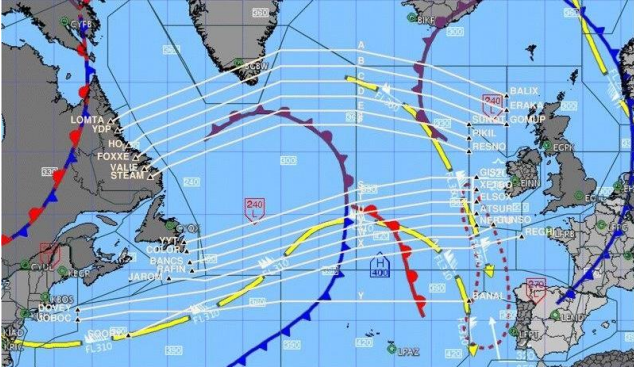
CYFB
BIKF
A
B
C
D
E
F
BALIX
ERAKA
GOMUP
SUNOT
PIKIL
RESNO
240
LOMTA
YDP
HO
FOXXE
VALIE
STEAM
330
300
240
240
L
GISZO
XETBO
ELSOX
ATSUR
NEBIN
SUNSO
REGHI
YYT
COLOR
BANCS
RAFIN
JAROM
Y
Z
H
400
DOVEY
JOBOC
SOORY
FL310
BANAL
270
LPAZ
FL310